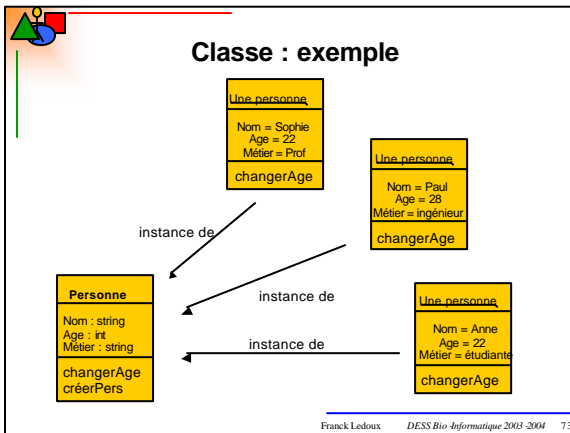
Classe : exemple

Une personne

Nom = Sophie
Age = 22
Métier = Prof

changerAge

Une personne

Nom = Paul
Age = 28
Métier = ingénieur

changerAge

instance de

Personne

Nom : string
Age : int
Métier : string

changerAge
créerPers

instance de

instance de

Une personne

Nom = Anne
Age = 22
Métier = étudiante

changerAge

Franck Ledoux DESS Bio-Informatique 2003-2004 73